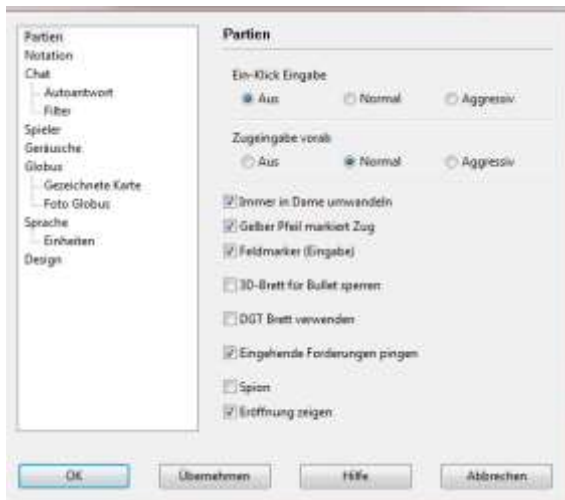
Partien
Notation
Chat
Autoantwort
Filter
Spieler
Geräusche
Globus
Gezeichnete Karte
Foto Globus
Sprache
Einheiten
Design

Partien

Ein-Klick Eingabe
Aus
Normal
Aggressiv

Zugeingabe vorab
Aus
Normal
Aggressiv

Immer in Dame umwandeln
Gelber Pfeil markiert Zug
Feldmarker (Eingabe)
3D-Brett für Bullet sperren
DGT Brett verwenden
Eingehende Forderungen pingen
Spion
Eröffnung zeigen

OK
Übernehmen
Hilfe
Abbrechen